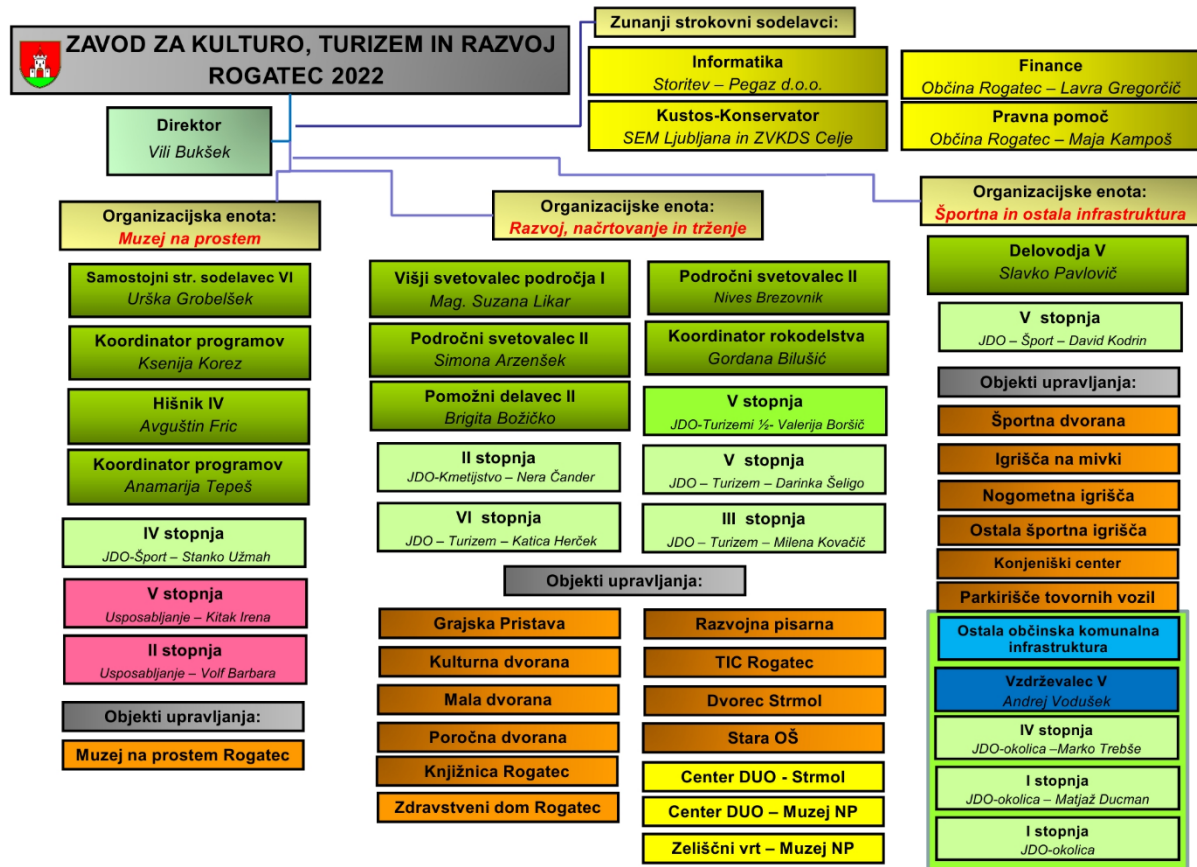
ZAVOD ZA KULTURO, TURIZEM IN RAZVOJ ROGATEC 2022

Zunanji strokovni sodelavci:

Informatika
Storitev – Pegaz d.o.o.

Kustos-Konservator
SEM Ljubljana in ZVKDS Celje

Finance
Občina Rogatec – Lavra Gregorčič

Pravna pomoč
Občina Rogatec – Maja Kampoš

Direktor
Vili Bukšek

Organizacijska enota:
Muzej na prostem

Samostojni str. sodelavec VI
Urška Grobelšek

Koordinator programov
Ksenija Korez

Hišnik IV
Avguštin Fric

Koordinator programov
Anamarija Tepeš

IV stopnja
JDO-Šport – Stanko Užmah

V stopnja
Usposabljanje – Kitak Irena

II stopnja
Usposabljanje – Volf Barbara

Objekti upravljanja:

Muzej na prostem Rogatec

Organizacijske enota:
Razvoj, načrtovanje in trženje

Višji svetovalec področja I
Mag. Suzana Likar

Področni svetovalec II
Simona Arzenšek

Pomožni delavec II
Brigita Božičko

II stopnja
JDO-Kmetijstvo – Nera Čander

VI stopnja
JDO – Turizem – Katica Herček

Področni svetovalec II
Nives Brezovnik

Koordinator rokodelstva
Gordana Bilušić

V stopnja
JDO-Turizemi ½- Valerija Boršič

V stopnja
JDO – Turizem – Darinka Šeligo

III stopnja
JDO – Turizem – Milena Kovačič

Objekti upravljanja:

Grajska Pristava
Kulturna dvorana
Mala dvorana
Poročna dvorana
Knjižnica Rogatec
Zdravstveni dom Rogatec

Razvojna pisarna
TIC Rogatec
Dvorec Strmol
Stara OŠ
Center DUO - Strmol
Center DUO – Muzej NP
Zeliščni vrt – Muzej NP

Organizacijske enota:
Športna in ostala infrastruktura

Delovodja V
Slavko Pavlovič

V stopnja
JDO – Šport – David Kodrin

Objekti upravljanja:

Športna dvorana
Igrišča na mivki
Nogometna igrišča
Ostala športna igrišča
Konjeniški center
Parkirišče tovornih vozil

Ostala občinska komunalna infrastruktura

Vzdrževalec V
Andrej Vodušek

IV stopnja
JDO-okolica –Marko Trebše

I stopnja
JDO-okolica – Matjaž Ducman

I stopnja
JDO-okolica